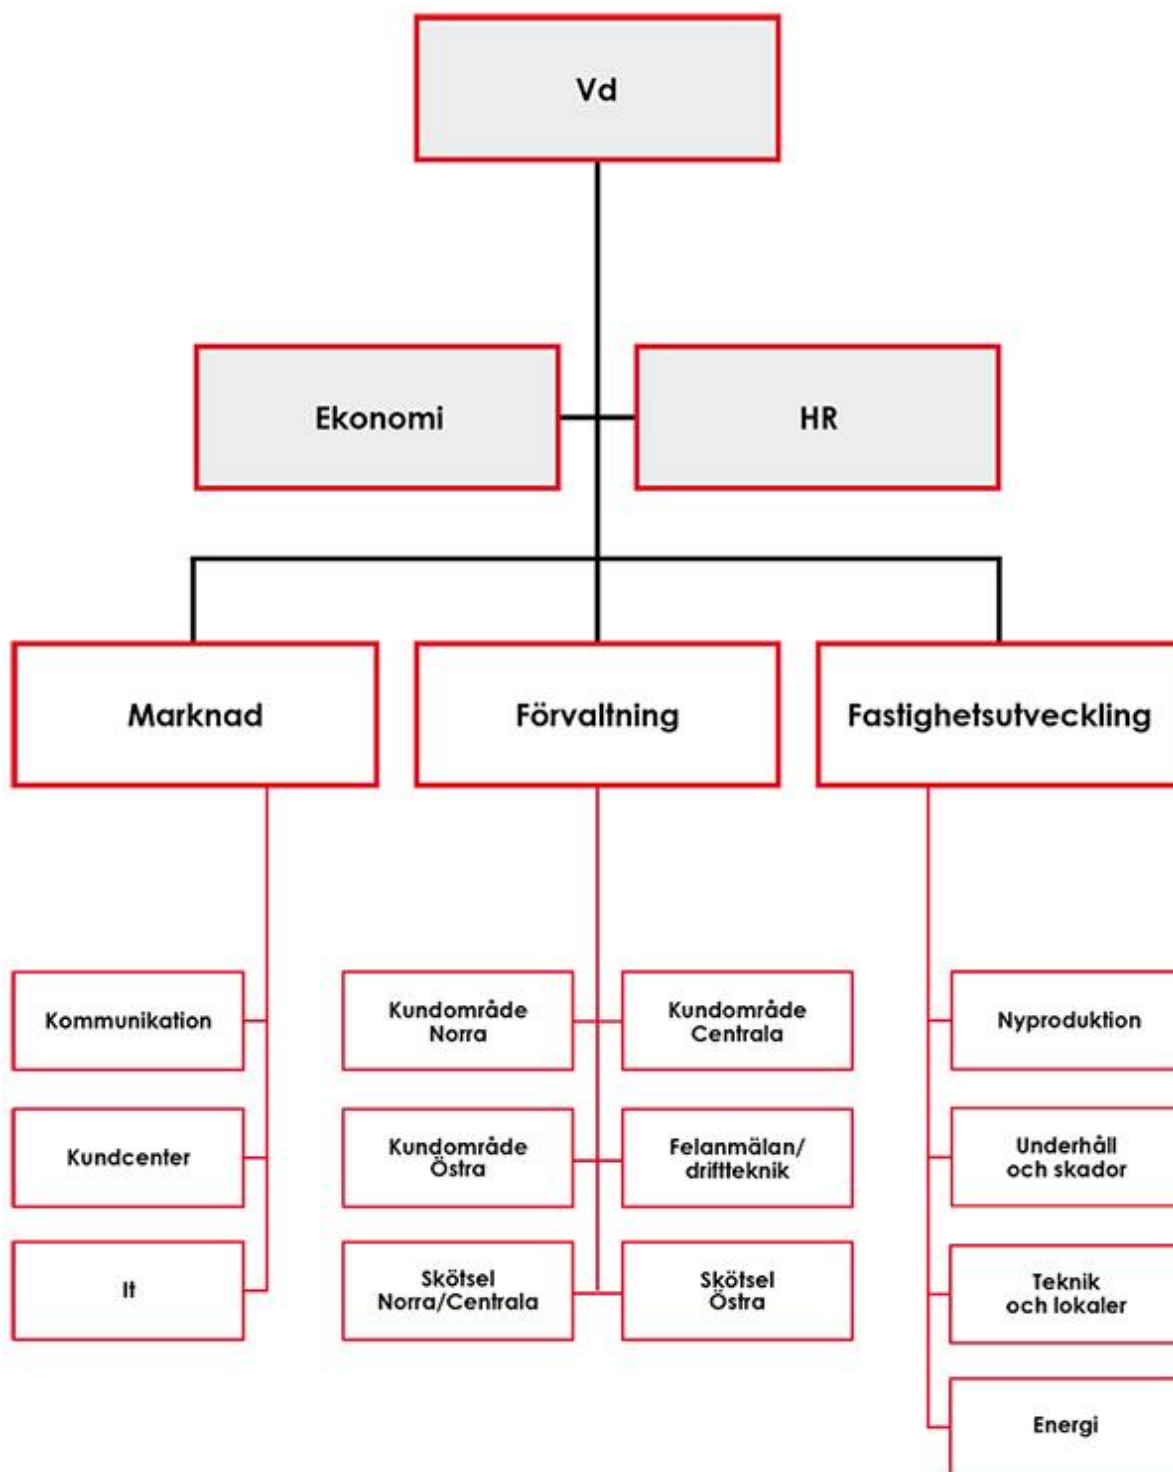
Vd

Ekonomi

HR

Marknad

Förvaltning

Fastighetsutveckling

Kommunikation

Kundcenter

It

Kundområde Norra

Kundområde Centrala

Kundområde Östra

Felanmälan/ driftteknik

Skötsel Norra/Centrala

Skötsel Östra

Nyproduktion

Underhåll och skador

Teknik och lokaler

Energi